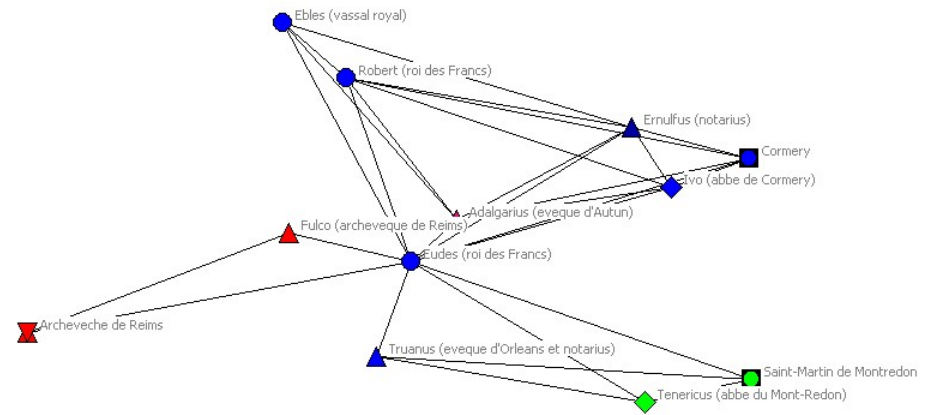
Ebles (vassal royal)

Robert (roi des Francs)

Ernulfus (notarius)

Cormery

Ivo (abbe de Cormery)

Adalgarius (eveque d'Autun)

Fulco (archeveque de Reims)

Eudes (roi des Francs)

Archeveche de Reims

Truanus (eveque d'Orleans et notarius)

Saint-Martin de Montredon

Tenericus (abbe du Mont-Redon)